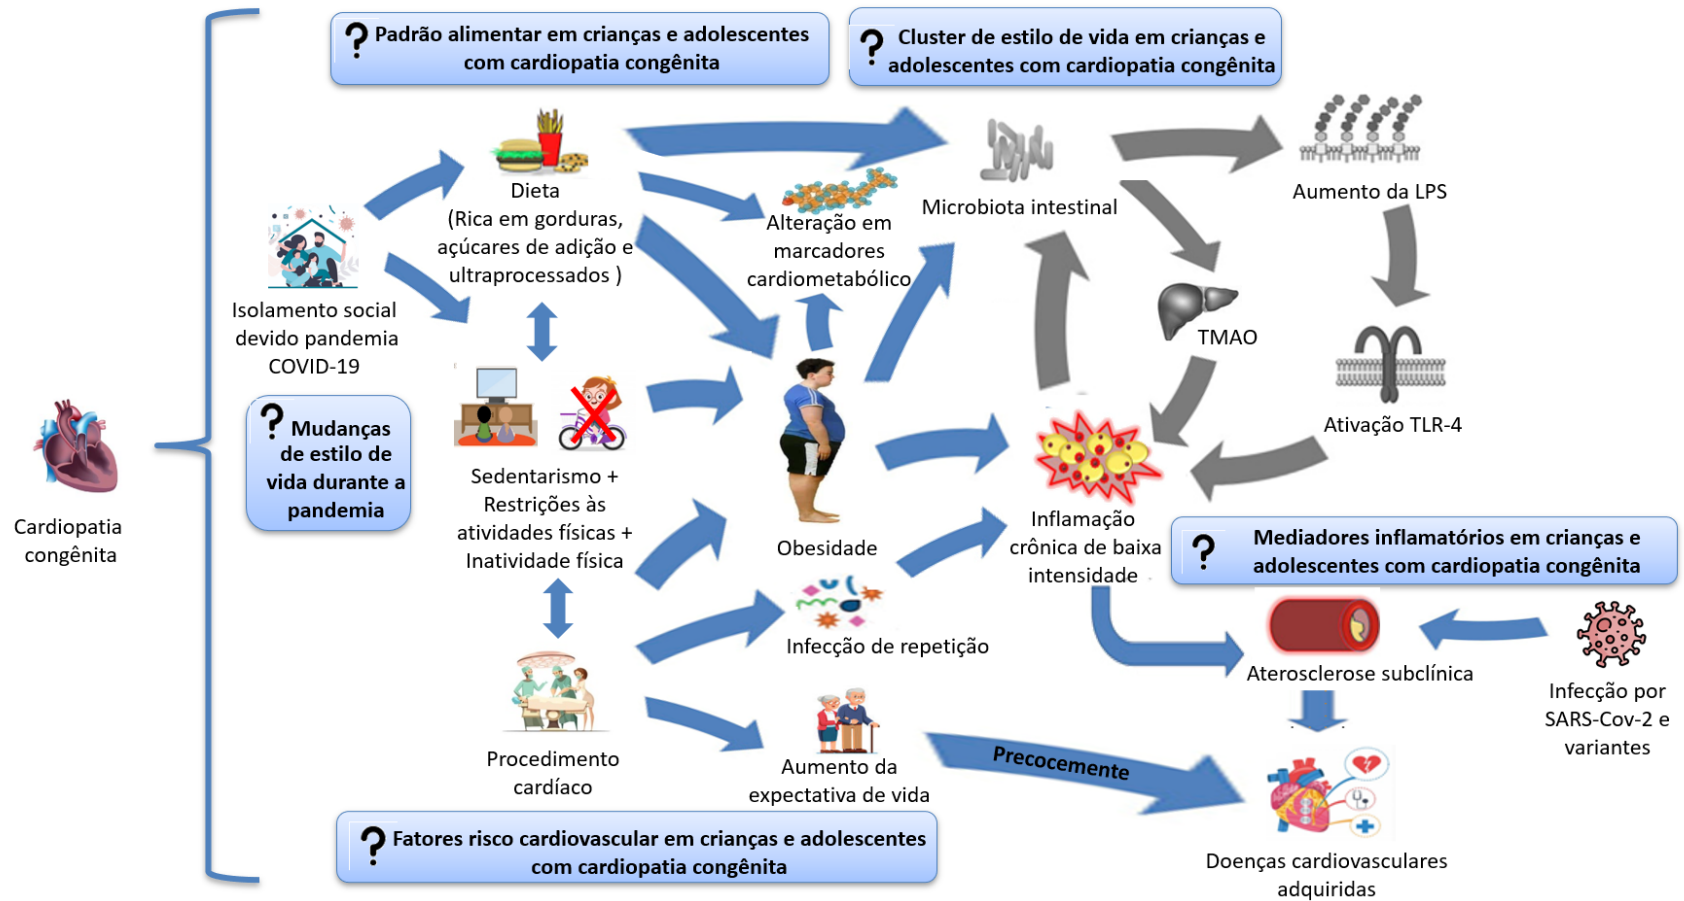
? Padrão alimentar em crianças e adolescentes com cardiopatia congênita

? Cluster de estilo de vida em crianças e adolescentes com cardiopatia congênita

Dieta
(Rica em gorduras, açúcares de adição e ultraprocessados )

Alteração em marcadores cardiometabólico

Microbiota intestinal

Aumento da LPS

Isolamento social devido pandemia COVID-19

TMAO

Ativação TLR-4

? Mudanças de estilo de vida durante a pandemia

Cardiopatia congênita

Sedentarismo + Restrições às atividades físicas + Inatividade física

Obesidade

Inflamação crônica de baixa intensidade

? Mediadores inflamatórios em crianças e adolescentes com cardiopatia congênita

Infecção de repetição

Aterosclerose subclínica

Infecção por SARS-Cov-2 e variantes

Procedimento cardíaco

Aumento da expectativa de vida

Precocemente

Doenças cardiovasculares adquiridas

? Fatores risco cardiovascular em crianças e adolescentes com cardiopatia congênita